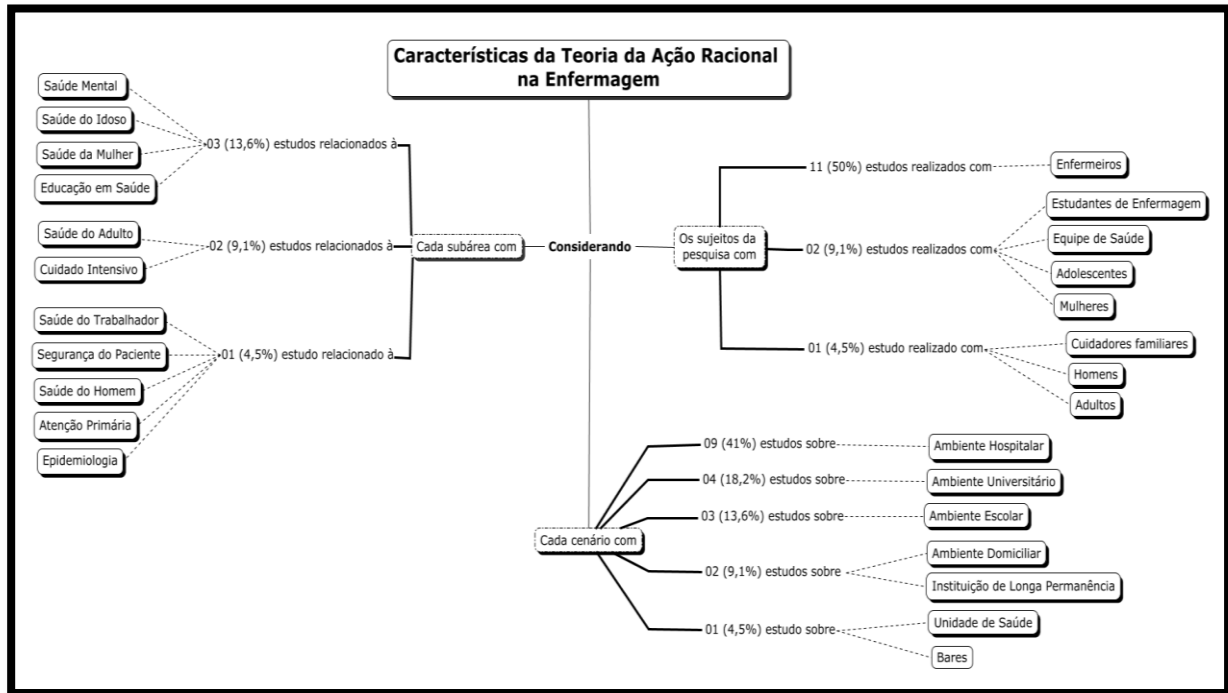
Características da Teoria da Ação Racional na Enfermagem

Considerando

Cada subárea com

03 (13,6%) estudos relacionados à

Saúde Mental

Saúde do Idoso

Saúde da Mulher

Educação em Saúde

02 (9,1%) estudos relacionados à

Saúde do Adulto

Cuidado Intensivo

01 (4,5%) estudo relacionado à

Saúde do Trabalhador

Segurança do Paciente

Saúde do Homem

Atenção Primária

Epidemiologia

Os sujeitos da pesquisa com

11 (50%) estudos realizados com

Enfermeiros

02 (9,1%) estudos realizados com

Estudantes de Enfermagem

Equipe de Saúde

Adolescentes

Mulheres

01 (4,5%) estudo realizado com

Cuidadores familiares

Homens

Adultos

Cada cenário com

09 (41%) estudos sobre

Ambiente Hospitalar

04 (18,2%) estudos sobre

Ambiente Universitário

03 (13,6%) estudos sobre

Ambiente Escolar

02 (9,1%) estudos sobre

Ambiente Domiciliar

Instituição de Longa Permanência

01 (4,5%) estudo sobre

Unidade de Saúde

Bares